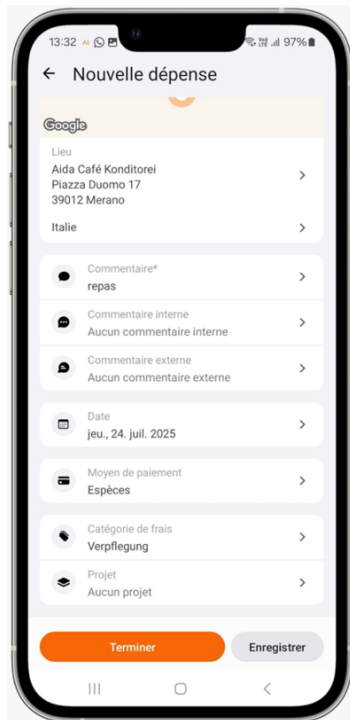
13:32 97%

Nouvelle dépense

Google

Lieu
Aida Café Konditorei
Piazza Duomo 17
39012 Merano

Italie

Commentaire*
repas

Commentaire interne
Aucun commentaire interne

Commentaire externe
Aucun commentaire externe

Date
jeu., 24. juil. 2025

Moyen de paiement
Espèces

Catégorie de frais
Verpflegung

Projet
Aucun projet

Terminer
Enregistrer